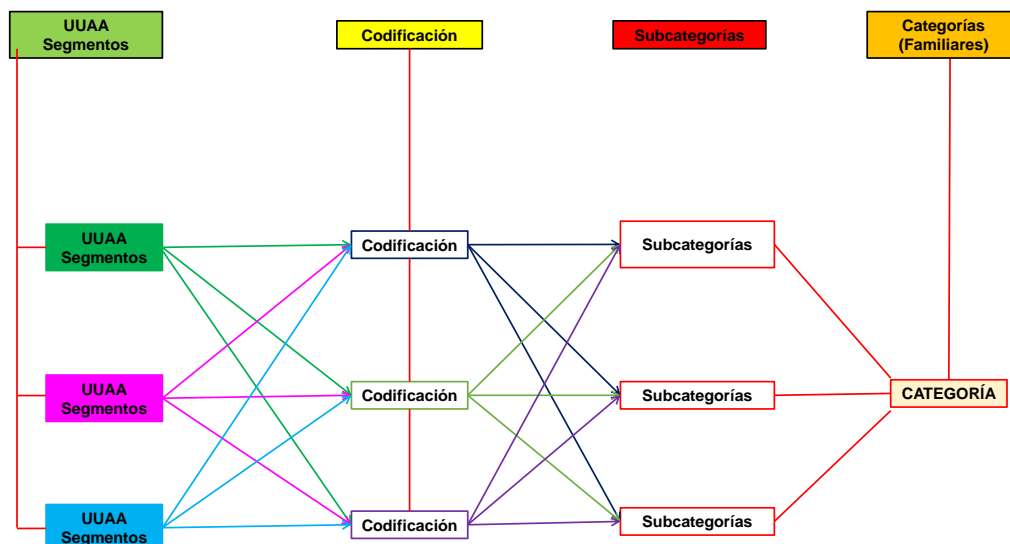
UUAA Segmentos

Codificación

Subcategorías

Categorías (Familiares)

UUAA Segmentos

UUAA Segmentos

UUAA Segmentos

Codificación

Codificación

Codificación

Subcategorías

Subcategorías

Subcategorías

CATEGORÍA